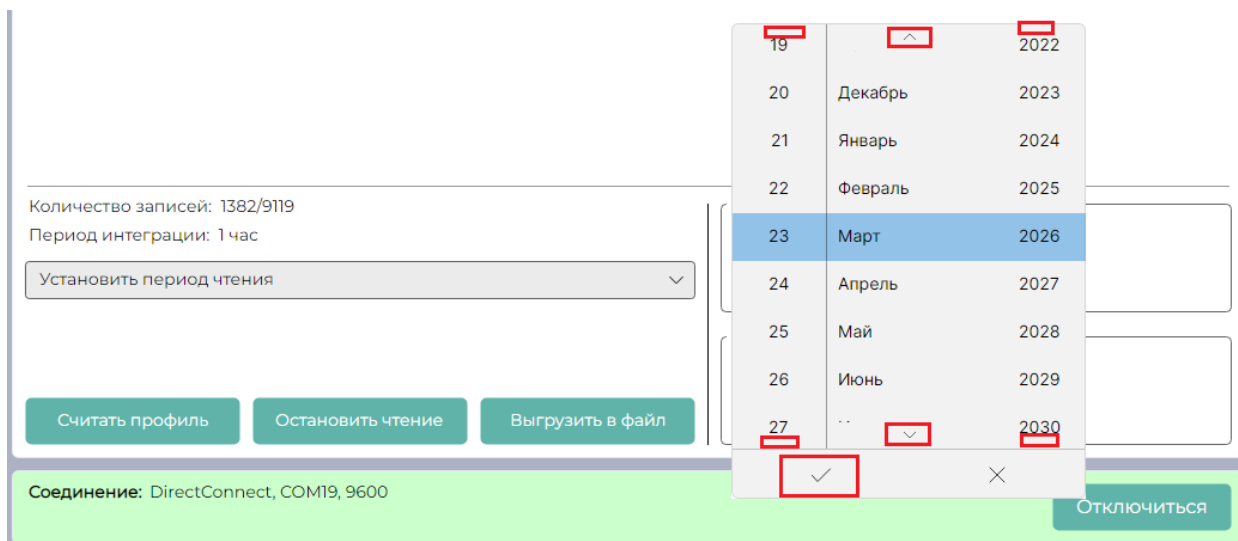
Количество записей: 1382/9119
Период интеграции: 1 час

Установить период чтения

Считать профиль
Остановить чтение
Выгрузить в файл

| 19 | | 2022 |
|---|---|---|
| 20 | Декабрь | 2023 |
| 21 | Январь | 2024 |
| 22 | Февраль | 2025 |
| 23 | Март | 2026 |
| 24 | Апрель | 2027 |
| 25 | Май | 2028 |
| 26 | Июнь | 2029 |
| 27 | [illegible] | 2030 |

Соединение: DirectConnect, COM19, 9600

Отключиться